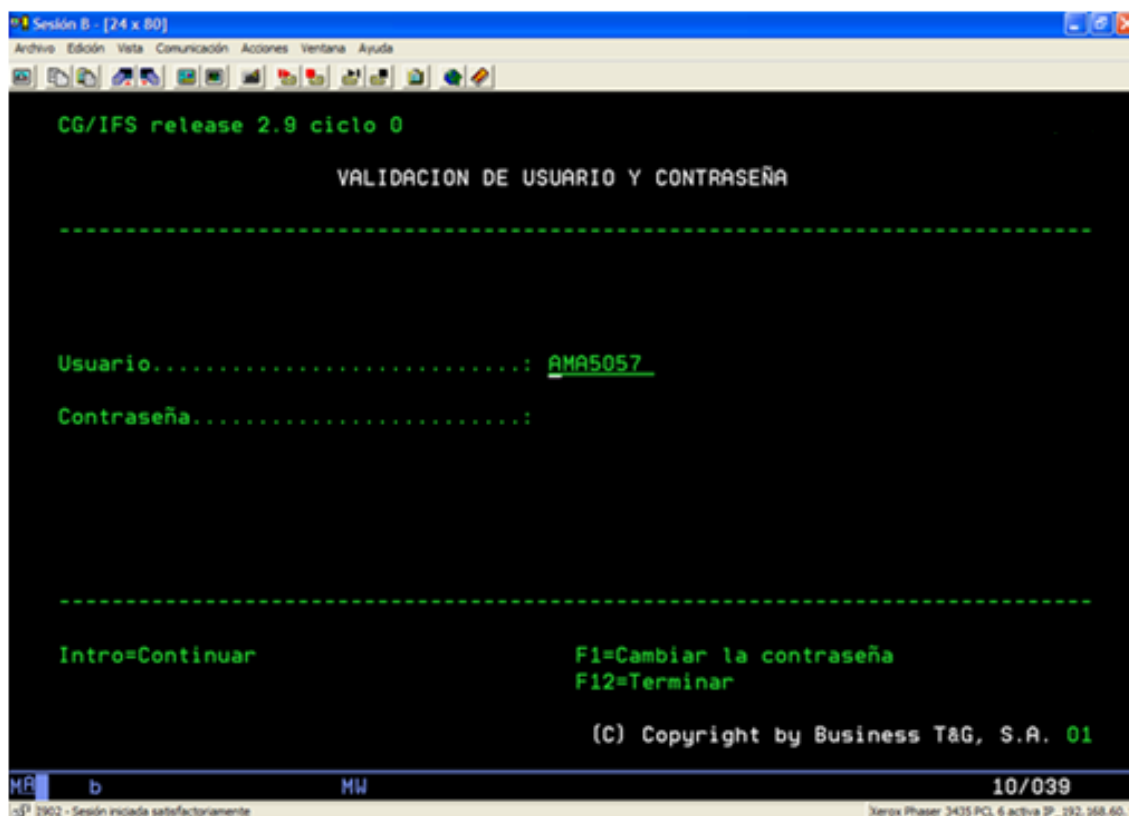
Sesión B - [24 x 80]

Archivo Edición Vista Comunicación Acciones Ventana Ayuda

CG/IFS release 2.9 ciclo 0

VALIDACION DE USUARIO Y CONTRASEÑA

--------------------------------------------------------------------------

Usuario.............................: AMA5057

Contraseña..........................:

--------------------------------------------------------------------------

Intro=Continuar

F1=Cambiar la contraseña
F12=Terminar

(C) Copyright by Business T&G, S.A. 01

MA b MW 10/039

1902 - Sesión iniciada satisfactoriamente

Xerox Phaser 3435 PCL 6 activa IP: 192.168.60.